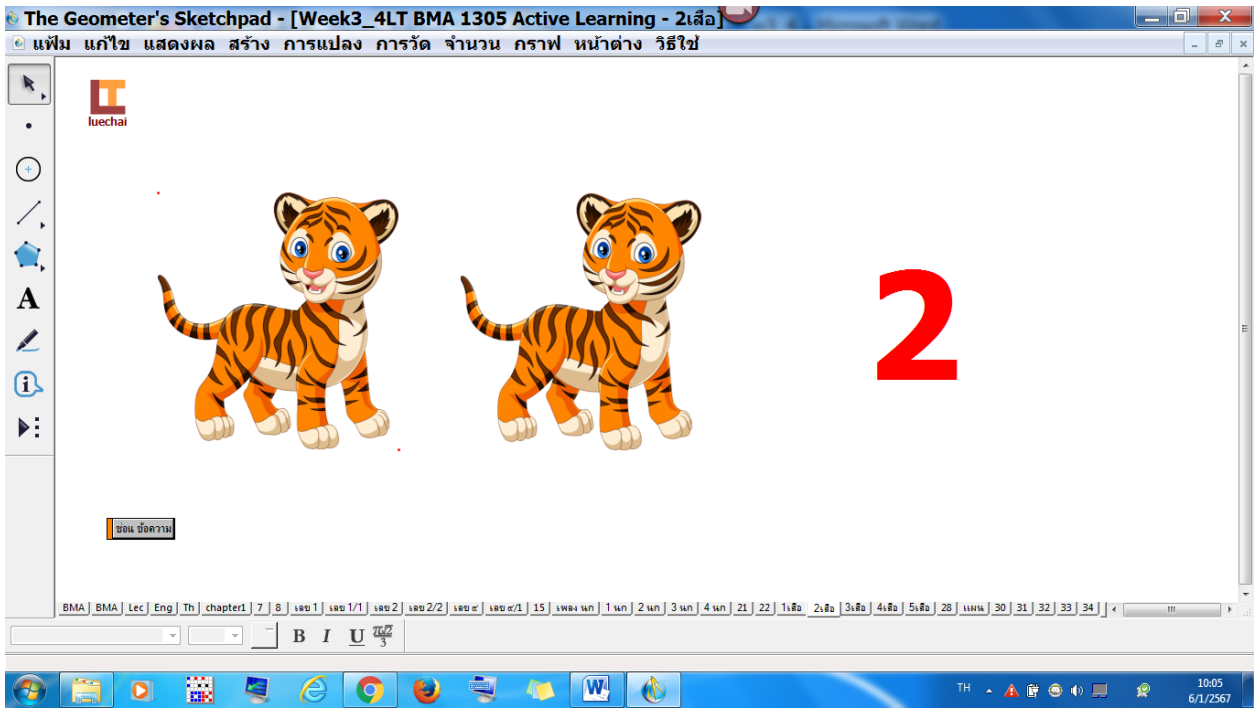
The Geometer's Sketchpad - [Week3_4LT BMA 1305 Active Learning - 2เสือ]

แฟ้ม แก้ไข แสดงผล สร้าง การแปลง การวัด จำนวน กราฟ หน้าต่าง วิธีใช้

luechai

2

ซ่อน ข้อความ

BMA | BMA | Lec | Eng | Th | chapter1 | 7 | 8 | เลข 1 | เลข 1/1 | เลข 2 | เลข 2/2 | เลข ๙ | เลข ๙/1 | 15 | เพลง นก | 1 นก | 2 นก | 3 นก | 4 นก | 21 | 22 | 1เสือ | 2เสือ | 3เสือ | 4เสือ | 5เสือ | 28 | แผน | 30 | 31 | 32 | 33 | 34

B I U

TH

10:05
6/1/2567